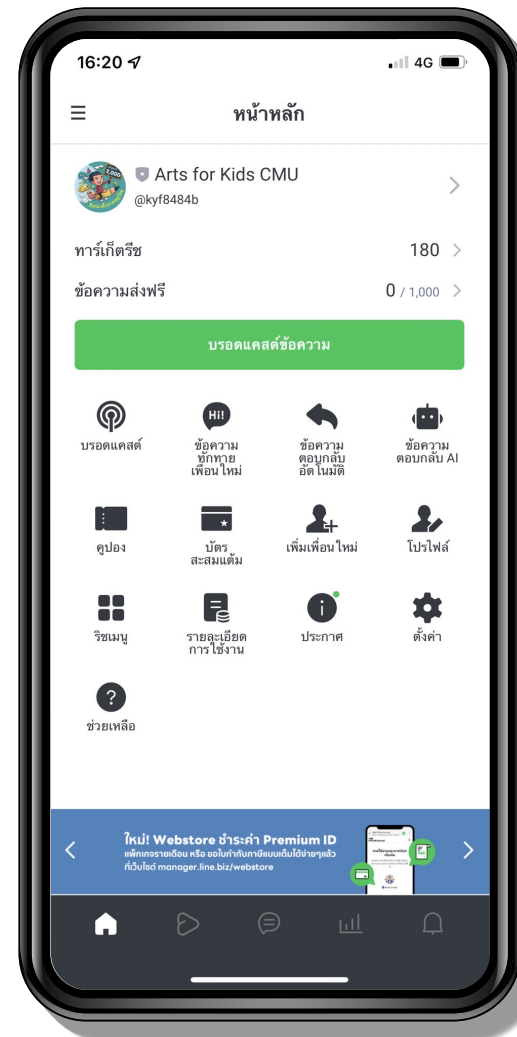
16:20

4G

หน้าหลัก

Arts for Kids CMU
@kyf8484b

ทาร์เก็ตรีช 180

ข้อความส่งฟรี 0 / 1,000

บรอดแคสต์ข้อความ

บรอดแคสต์

ข้อความทักทายเพื่อนใหม่

ข้อความตอบกลับอัตโนมัติ

ข้อความตอบกลับ AI

คูปอง

บัตรสะสมแต้ม

เพิ่มเพื่อนใหม่

โปรไฟล์

ริชเมนู

รายละเอียดการใช้งาน

ประกาศ

ตั้งค่า

ช่วยเหลือ

ใหม่! Webstore ชำระค่า Premium ID
แพ็กเกจรายเดือน หรือ ขอใบกำกับภาษีแบบเต็มได้ง่ายๆแล้ว
ที่เว็บไซต์ manager.line.biz/webstore